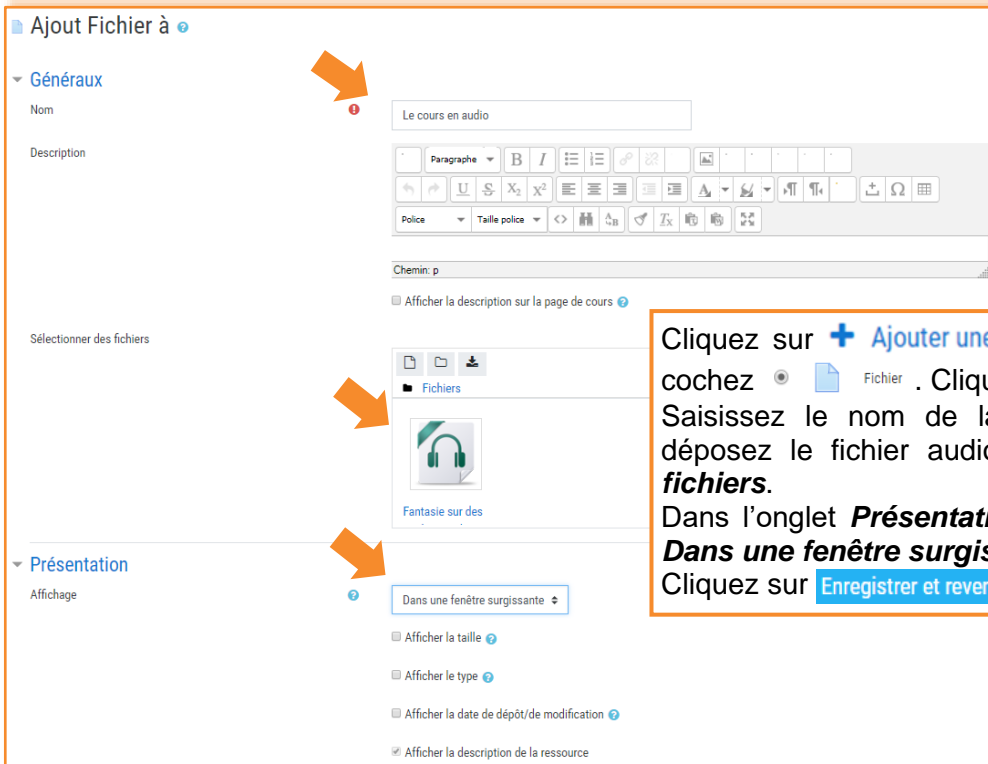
Ajout Fichier à

Généraux

Nom

Le cours en audio

Description

Paragraphe

Police

Taille police

Chemin: p

Afficher la description sur la page de cours

Sélectionner des fichiers

Fichiers

Fantasie sur des

Cliquez sur + Ajouter une

cochez Fichier . Cliqu

Saisissez le nom de la

déposez le fichier audio

*fichiers*.

Dans l'onglet ***Présentati***

***Dans une fenêtre surgis***

Cliquez sur Enregistrer et rever

Présentation

Affichage

Dans une fenêtre surgissante

Afficher la taille

Afficher le type

Afficher la date de dépôt/de modification

Afficher la description de la ressource